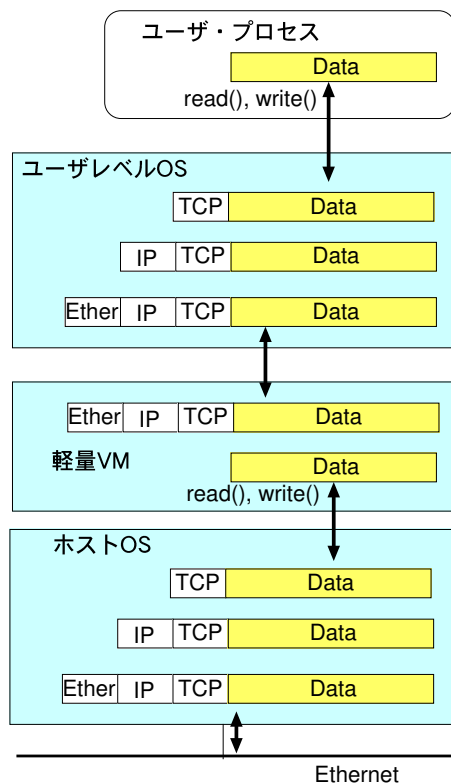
ユーザ・プロセス

Data

read(), write()

ユーザレベルOS

TCP Data

IP TCP Data

Ether IP TCP Data

Ether IP TCP Data

軽量VM

Data

read(), write()

ホストOS

TCP Data

IP TCP Data

Ether IP TCP Data

Ethernet